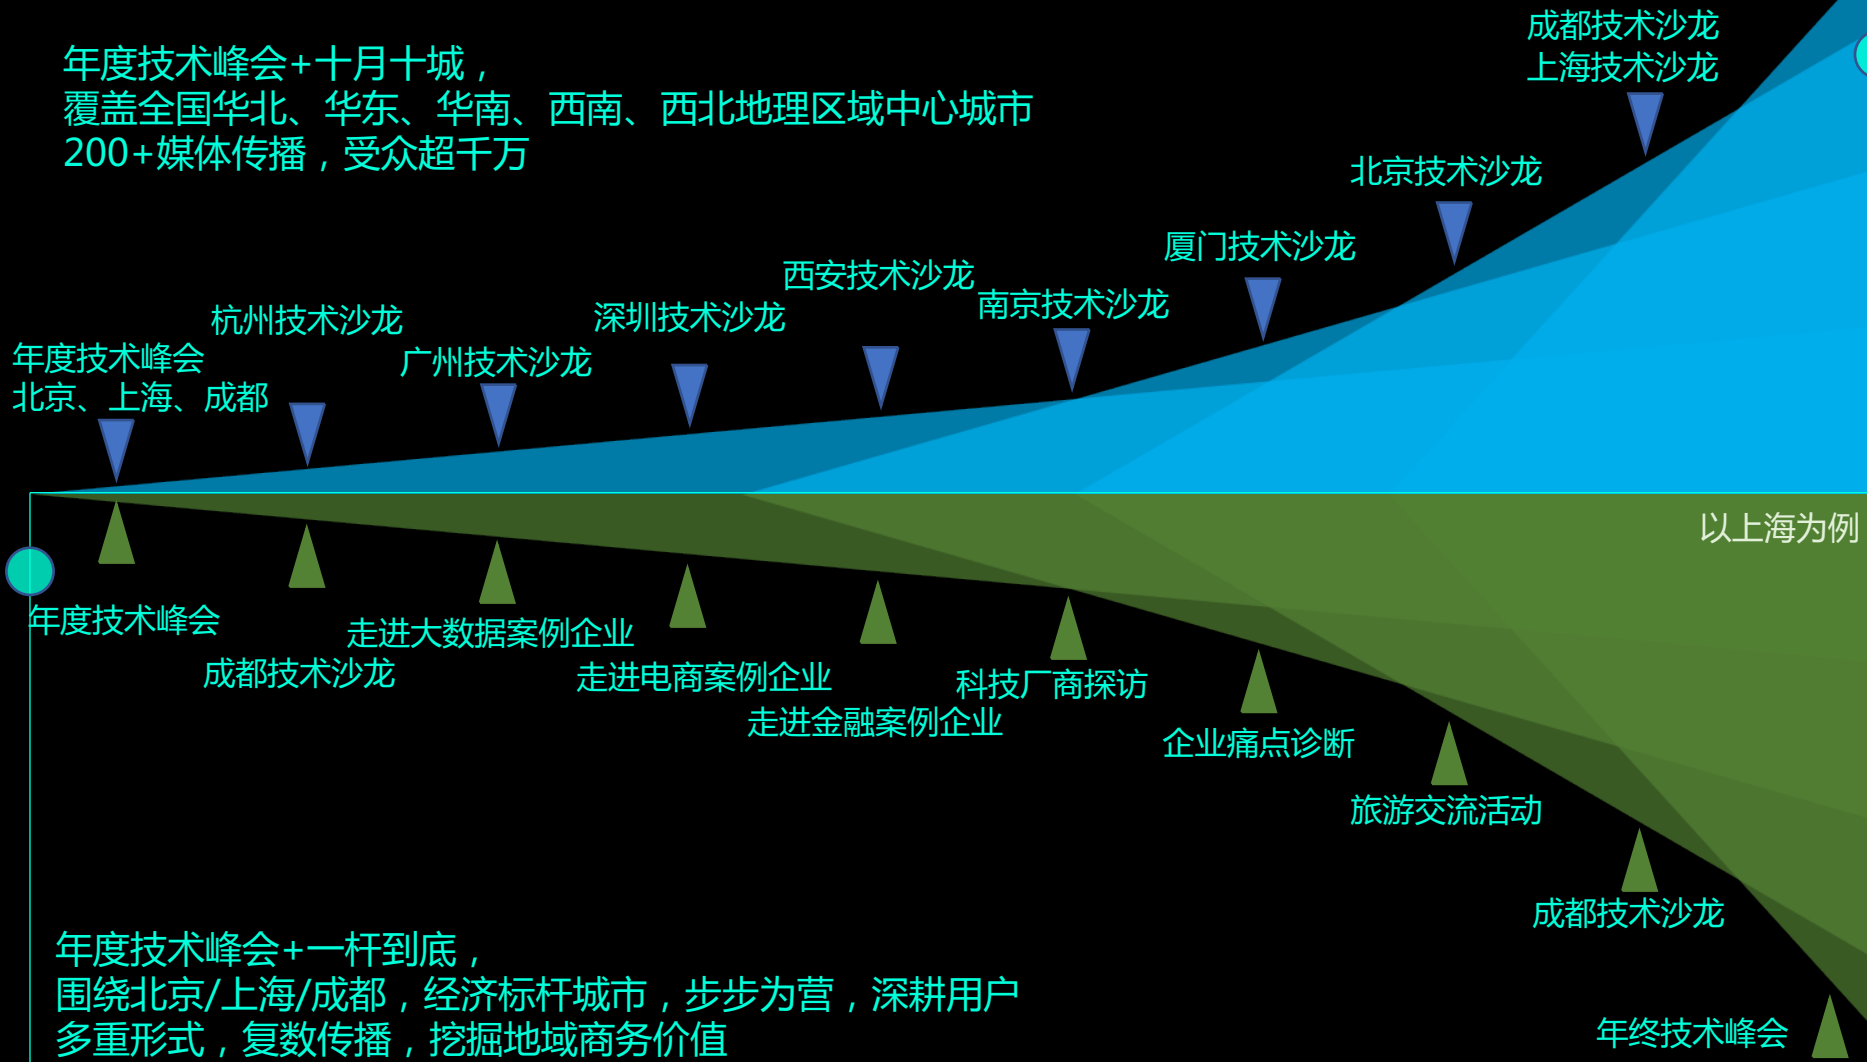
年度技术峰会+十月十城，
覆盖全国华北、华东、华南、西南、西北地理区域中心城市
200+媒体传播，受众超千万

成都技术沙龙
上海技术沙龙

北京技术沙龙

厦门技术沙龙

西安技术沙龙

南京技术沙龙

深圳技术沙龙

杭州技术沙龙

广州技术沙龙

年度技术峰会
北京、上海、成都

以上海为例

年度技术峰会

成都技术沙龙

走进大数据案例企业

走进电商案例企业

走进金融案例企业

科技厂商探访

企业痛点诊断

旅游交流活动

成都技术沙龙

年终技术峰会

年度技术峰会+一杆到底，
围绕北京/上海/成都，经济标杆城市，步步为营，深耕用户
多重形式，复数传播，挖掘地域商务价值